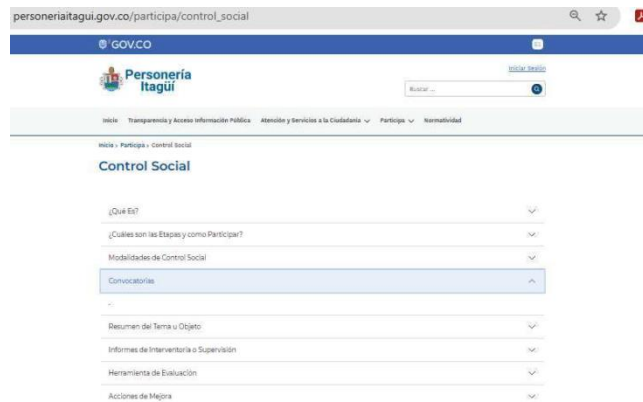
personeriaitagui.gov.co/participa/control_social

GOV.CO

Personería Itagüí

Iniciar Sesión

Buscar ...

Inicio Transparencia y Acceso Información Pública Atención y Servicios a la Ciudadanía Participa Normatividad

Inicio › Participa › Control Social

Control Social

¿Qué Es?

¿Cuáles son las Etapas y como Participar?

Modalidades de Control Social

Convocatorias

-

Resumen del Tema u Objeto

Informes de Interventoría o Supervisión

Herramienta de Evaluación

Acciones de Mejora